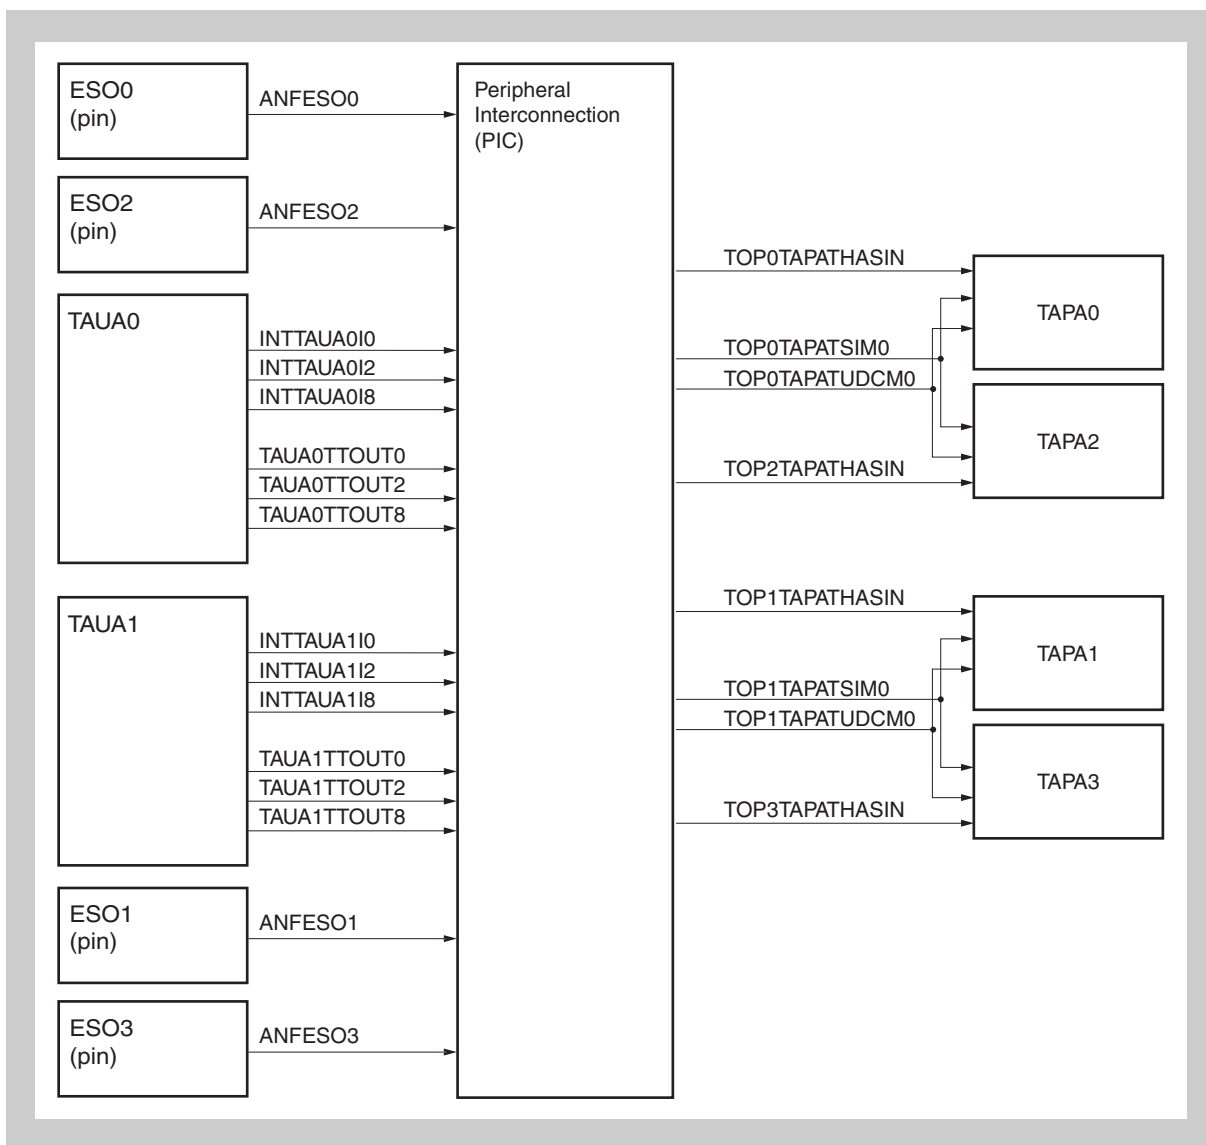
ESO0
(pin)

ANFESO0

Peripheral
Interconnection
(PIC)

ESO2
(pin)

ANFESO2

TOP0TAPATHASIN

TAPA0

TAUA0

INTTAUA0I0
INTTAUA0I2
INTTAUA0I8

TOP0TAPATSIM0
TOP0TAPATUDCM0

TAPA2

TAUA0TTOUT0
TAUA0TTOUT2
TAUA0TTOUT8

TOP2TAPATHASIN

TOP1TAPATHASIN

TAUA1

TAPA1

INTTAUA1I0
INTTAUA1I2
INTTAUA1I8

TOP1TAPATSIM0
TOP1TAPATUDCM0

TAPA3

TAUA1TTOUT0
TAUA1TTOUT2
TAUA1TTOUT8

TOP3TAPATHASIN

ESO1
(pin)

ANFESO1

ESO3
(pin)

ANFESO3